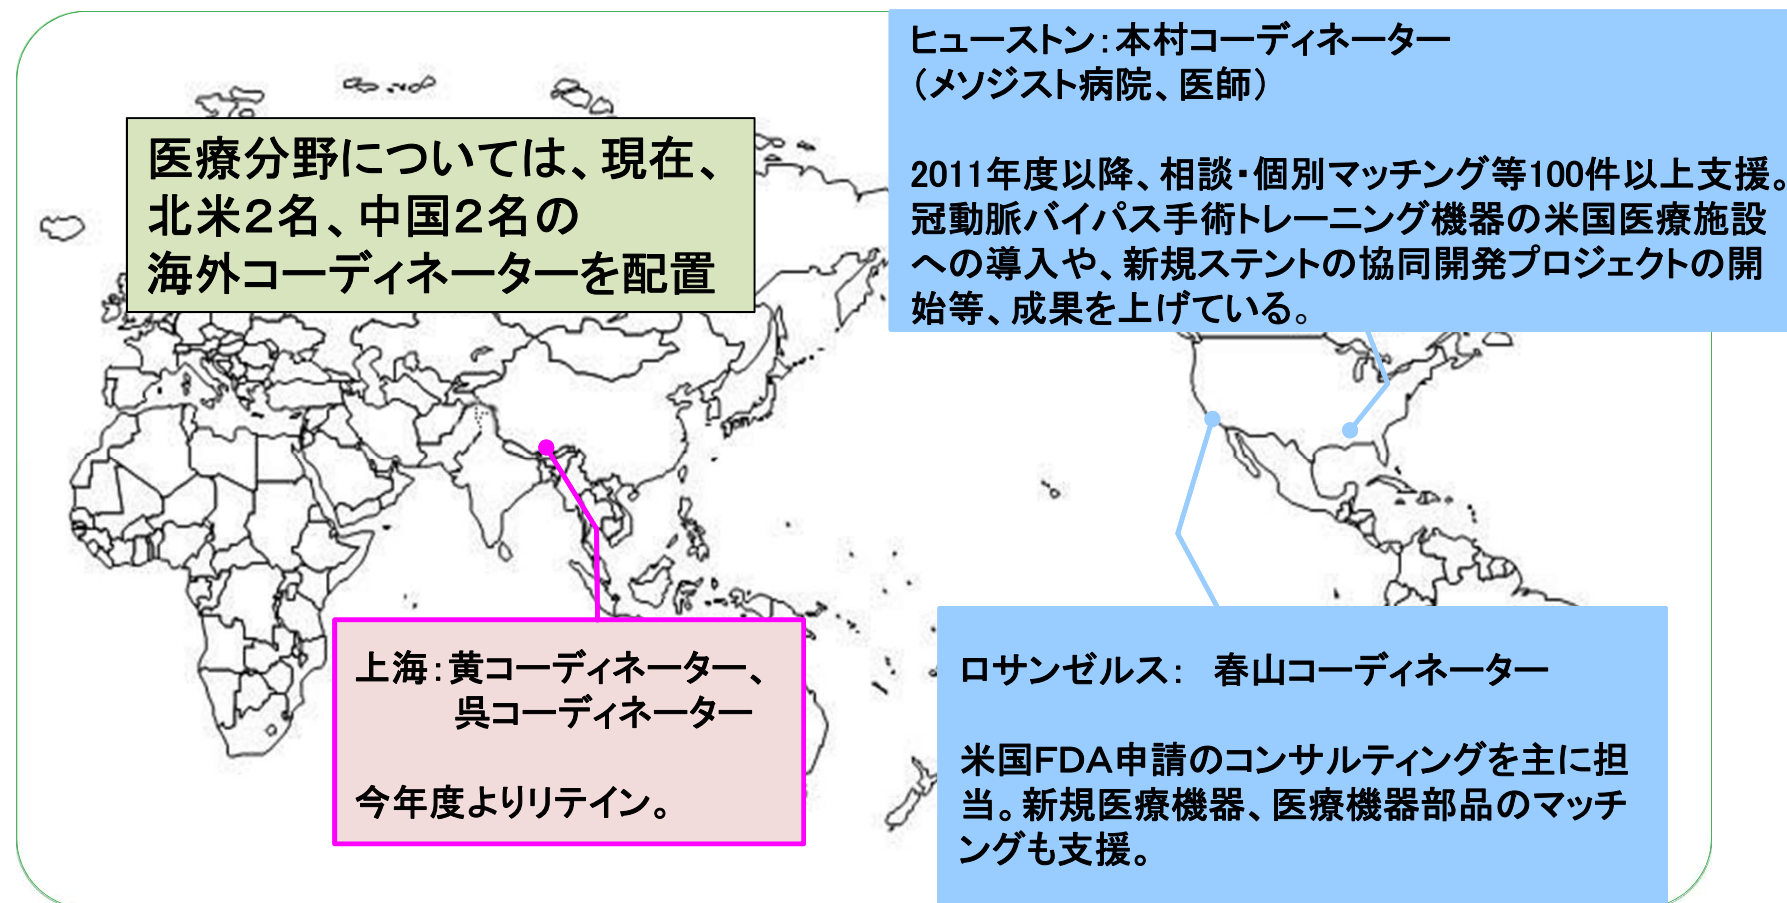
ヒューストン：本村コーディネーター
（メソジスト病院、医師）

2011年度以降、相談・個別マッチング等100件以上支援。冠動脈バイパス手術トレーニング機器の米国医療施設への導入や、新規ステントの協同開発プロジェクトの開始等、成果を上げている。

医療分野については、現在、北米2名、中国2名の海外コーディネーターを配置

上海：黄コーディネーター、
呉コーディネーター

今年度よりリテイン。

ロサンゼルス： 春山コーディネーター

米国FDA申請のコンサルティングを主に担当。新規医療機器、医療機器部品のマッチングも支援。